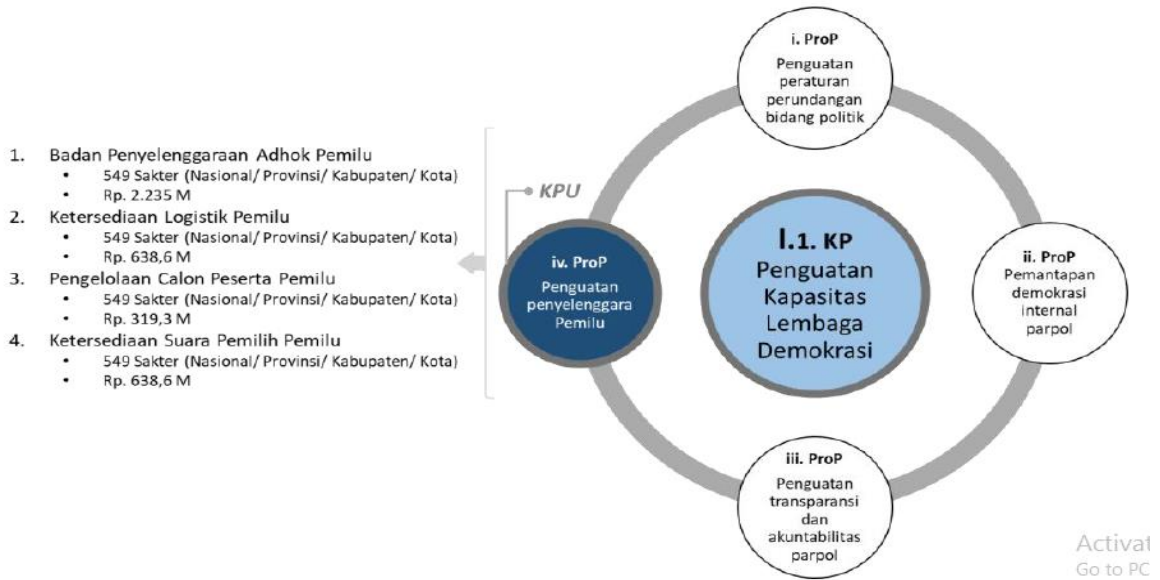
1. Badan Penyelenggaraan Adhok Pemilu
• 549 Sakter (Nasional/ Provinsi/ Kabupaten/ Kota)
• Rp. 2.235 M
2. Ketersediaan Logistik Pemilu
• 549 Sakter (Nasional/ Provinsi/ Kabupaten/ Kota)
• Rp. 638,6 M
3. Pengelolaan Calon Peserta Pemilu
• 549 Sakter (Nasional/ Provinsi/ Kabupaten/ Kota)
• Rp. 319,3 M
4. Ketersediaan Suara Pemilih Pemilu
• 549 Sakter (Nasional/ Provinsi/ Kabupaten/ Kota)
• Rp. 638,6 M

KPU

i. ProP
Penguatan peraturan perundangan bidang politik

iv. ProP
Penguatan penyelenggara Pemilu

I.1. KP
Penguatan Kapasitas Lembaga Demokrasi

ii. ProP
Pemantapan demokrasi internal parpol

iii. ProP
Penguatan transparansi dan akuntabilitas parpol

Activat
Go to PC